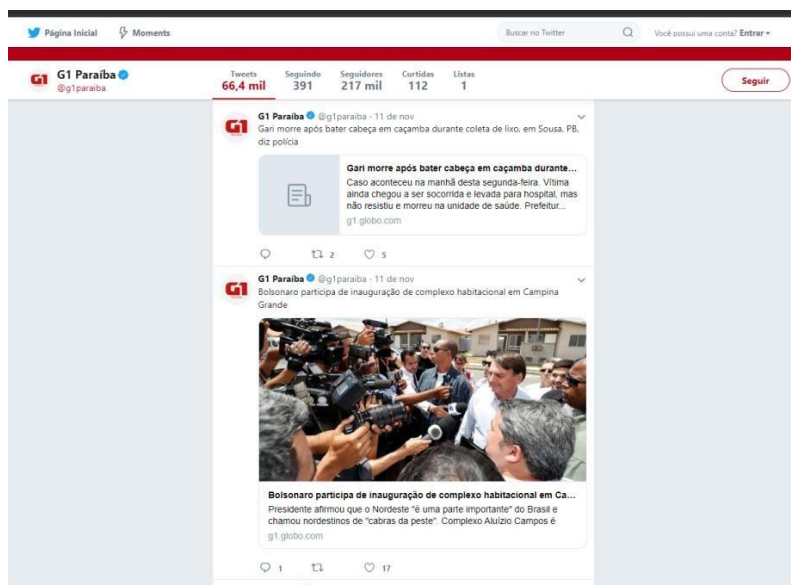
Página Inicial Moments

Buscar no Twitter

Você possui uma conta? Entrar

G1 Paraíba
@g1paraiba

| Tweets | Seguindo | Seguidores | Curtidas | Listas |
|---|---|---|---|---|
| 66,4 mil | 391 | 217 mil | 112 | 1 |

Seguir

G1 Paraíba @g1paraiba · 11 de nov
Gari morre após bater cabeça em caçamba durante coleta de lixo, em Sousa, PB, diz polícia

Gari morre após bater cabeça em caçamba durante...
Caso aconteceu na manhã desta segunda-feira. Vítima ainda chegou a ser socorrida e levada para hospital, mas não resistiu e morreu na unidade de saúde. Prefeitur...
g1.globo.com

2 5

G1 Paraíba @g1paraiba · 11 de nov
Bolsonaro participa de inauguração de complexo habitacional em Campina Grande

Bolsonaro participa de inauguração de complexo habitacional em Ca...
Presidente afirmou que o Nordeste "é uma parte importante" do Brasil e chamou nordestinos de "cabras da peste". Complexo Aluízio Campos é
g1.globo.com

1 17